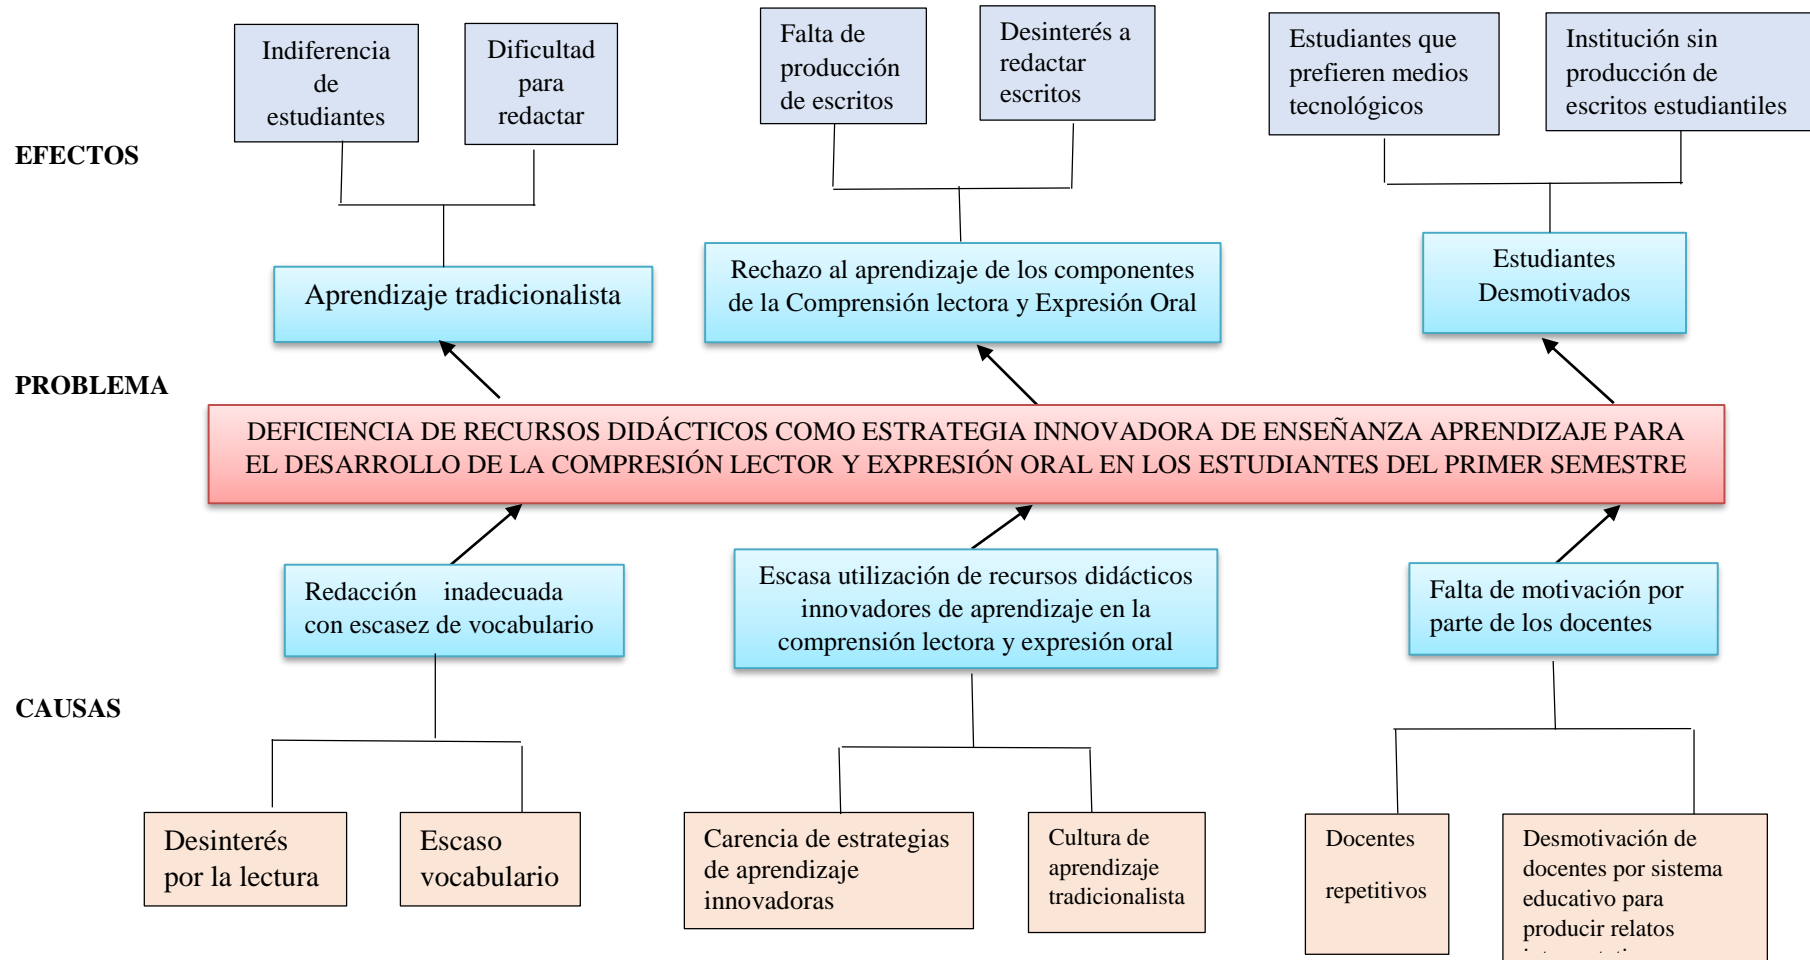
Indiferencia de estudiantes

Dificultad para redactar

Falta de producción de escritos

Desinterés a redactar escritos

Estudiantes que prefieren medios tecnológicos

Institución sin producción de escritos estudiantiles

EFECTOS

Aprendizaje tradicionalista

Rechazo al aprendizaje de los componentes de la Comprensión lectora y Expresión Oral

Estudiantes Desmotivados

PROBLEMA

DEFICIENCIA DE RECURSOS DIDÁCTICOS COMO ESTRATEGIA INNOVADORA DE ENSEÑANZA APRENDIZAJE PARA EL DESARROLLO DE LA COMPRESIÓN LECTOR Y EXPRESIÓN ORAL EN LOS ESTUDIANTES DEL PRIMER SEMESTRE

Redacción inadecuada con escasez de vocabulario

Escasa utilización de recursos didácticos innovadores de aprendizaje en la comprensión lectora y expresión oral

Falta de motivación por parte de los docentes

CAUSAS

Desinterés por la lectura

Escaso vocabulario

Carencia de estrategias de aprendizaje innovadoras

Cultura de aprendizaje tradicionalista

Docentes repetitivos

Desmotivación de docentes por sistema educativo para producir relatos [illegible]